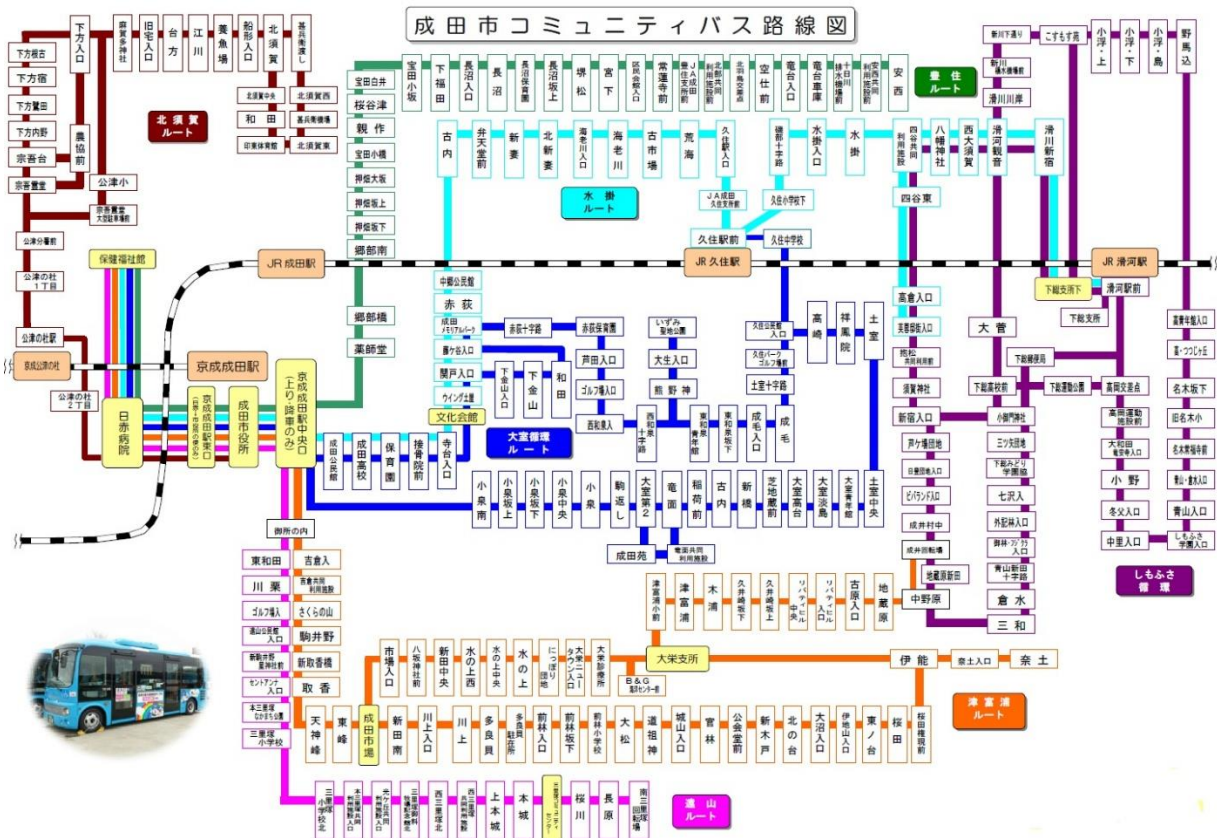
成田市コミュニティバス路線図

北須賀ルート
水掛ルート
豊住ルート
大室循環ルート
しもふさ循環
津富浦ルート
遠山ルート

下方入口
麻賀多神社
旧宅入口
台方
江川
養魚場
船形入口
北須賀
甚兵衛渡し
北須賀中央
北須賀西
和田
甚兵衛機場
印旛体育館
北須賀東
下方根古
下方宿
下方鷺田
下方内野
農協前
宗吾台
公津小
宗吾霊堂
宗吾霊堂大田駐車場
公津分署前
公津の杜1丁目
公津の杜駅
京成公津の杜
公津の杜2丁目
保健福祉館
日赤病院
京成成田駅東口
成田市役所
京成成田駅
京成成田駅中央口（上り・路車のみ）
JR成田駅
宝田白井
桜谷津
親作
宝田小橋
押畑大坂
押畑坂上
押畑坂下
郷部南
郷部橋
薬師堂
宝田小坂
下福田
長沼入口
長沼
長沼保育園
長沼坂上
堺松
宮下
区民会館入口
常蓮寺前
JA住支所前
北部共同利用施設前
北部与交差点
空港前
竜台入口
竜台車庫
十日川排水機場
安西共同利用施設前
安西
古内
弁天堂前
新妻
北新妻
海老川入口
海老川
古市場
荒海
久住駅入口
儀部十字路
水掛入口
水掛
四谷共同利用施設
八幡神社
西大須賀
滑河観音
滑川新宿
新川下通り
こすもす苑
小浮上
小浮下
小浮島
野馬込
新川排水機場
滑川川岸
JA成田久住支店前
久住小学校下
久住駅前
久住中学校
JR久住駅
四谷東
JR滑河駅
下総支所下
滑河駅前
下総支所
中郷公民館
赤荻
成田メモリアルパーク
赤荻十字路
赤荻保育園
勝ケ谷入口
関戸入口
下金山入口
下金山
和田
ウイング土屋
文化会館
寺台入口
いずみ聖地公園
大生入口
芦田入口
熊野神
ゴルフ場入口
西和泉十字路
東和泉青年館
東和泉坂下
成毛入口
成毛
高崎
祥風院
土室
久住中央部入口
久住パーク ゴルフ場前
土室十字路
高倉入口
美郷台入口
荒松共同利用施設
須賀神社
新宿入口
大菅
下総高校前
下総運動公園
高岡交差点
下総病院
高倉車庫入口
高岡運動施設前
名木本郷
名木不動寺前
名木本須賀
名木権兵衛
小野
青山・倉水入口
冬父入口
青山入口
中里入口
しもふさ学園入口
大室循環ルート
西部公民館
成田高校
保育園
接骨院前
小泉南
小泉坂上
小泉坂下
小泉中央
小泉
駒返し
大室第2
竜台
稲荷前
古内
新橋
芝地蔵前
大室富士
大室淡島
大室青年館
土室中央
成田苑
竜台共同利用施設
戸ケ崎団地
日吉台団地入口
ビバランド入口
成井村中
成井回転場
地蔵原新田
中野原
三和
倉水
小御門神社
三ツ矢団地
下総みどり学園前
七沢入口
外記林入口
青山新田十字路
御所の内
東和田
吉倉入
吉倉共同利用施設
川栗
ゴルフ場入
さくらの山
遠山公民館入口
駒井野
駒井野駅前
新取香橋
セントアン入口
取香
本三里塚なかよし公園
三里塚小学校
津富浦小前
津富浦
木濡
久井崎坂下
久井崎坂上
リバティヒル中央
リバティヒル入口
古原入口
地蔵原
大栄支所
伊能
奈土入口
奈土
市場入口
八坂神社前
新田中央
水の上西
水の上中央
水の上
にっぽり団地
大栄ニュータウン入口
大栄診療所
B&G海洋センター前
天神峰
東峰
成田市場
新田前
川上入口
川上
多良貝
多良貝駐在所
前林入口
前林坂下
前林小学校
大松
道祖神
城山入口
官林
公会堂前
新木戸
北の台
大沼入口
伊地山入口
東ノ台
桜田
桜田理明前
三里塚小学校
本三里塚共同利用施設
元三里塚グランド入口
三里塚御料牧場
西三里塚
西三里塚共同利用施設
上本城
本城
三里塚コミュニティセンター
桜川
長原
南三里塚回転場